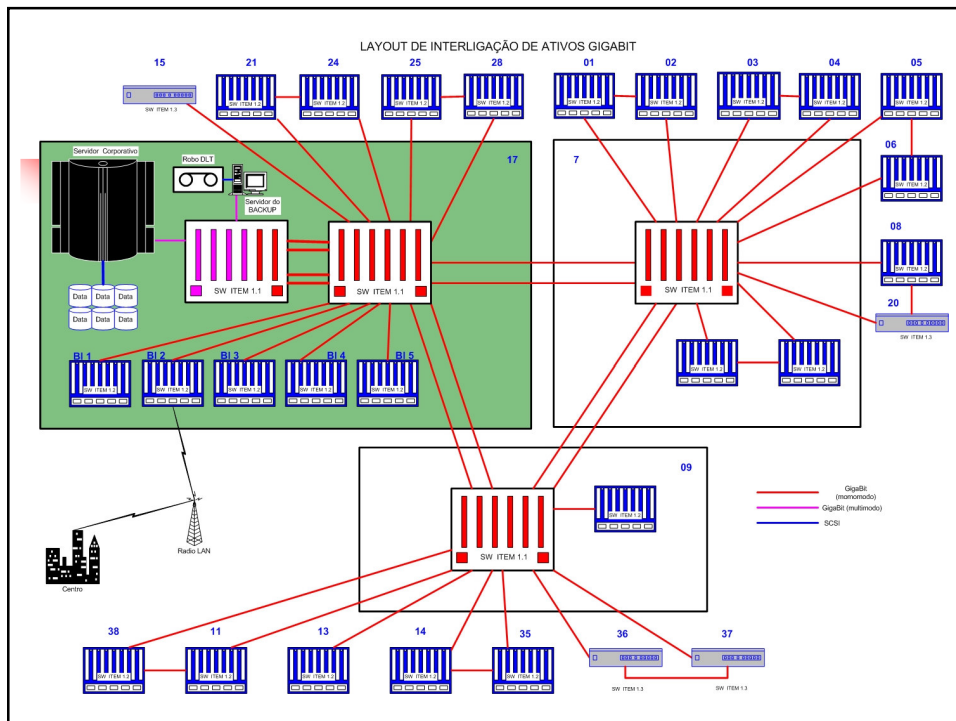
LAYOUT DE INTERLIGAÇÃO DE ATIVOS GIGABIT

15
SW ITEM 1.3

21
SW ITEM 1.2

24
SW ITEM 1.2

25
SW ITEM 1.2

28
SW ITEM 1.2

01
SW ITEM 1.2

02
SW ITEM 1.2

03
SW ITEM 1.2

04
SW ITEM 1.2

05
SW ITEM 1.2

Servidor Corporativo

Robo DLT

Servidor do BACKUP

17

7

06
SW ITEM 1.2

Data Data Data
Data Data Data

SW ITEM 1.1

SW ITEM 1.1

08
SW ITEM 1.2

20
SW ITEM 1.3

BI 1
SW ITEM 1.2

BI 2
SW ITEM 1.2

BI 3
SW ITEM 1.2

BI 4
SW ITEM 1.2

BI 5
SW ITEM 1.2

SW ITEM 1.2

SW ITEM 1.2

09

SW ITEM 1.1

SW ITEM 1.2

GigaBit (momomodo)
GigaBit (multimodo)
SCSI

Radio LAN

Centro

38
SW ITEM 1.2

11
SW ITEM 1.2

13
SW ITEM 1.2

14
SW ITEM 1.2

35
SW ITEM 1.2

36
SW ITEM 1.3

37
SW ITEM 1.3